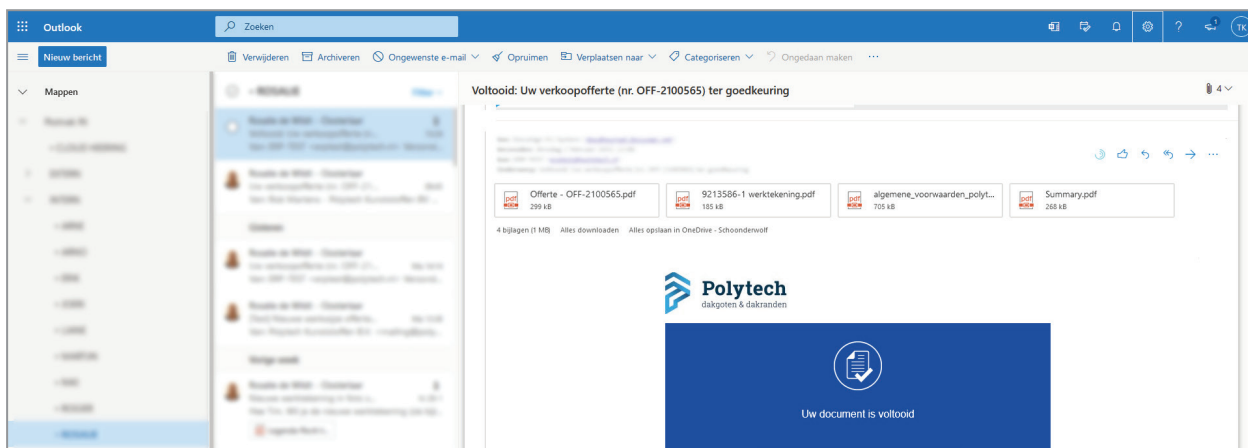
Outlook

Zoeken

TK

Nieuw bericht

Verwijderen Archiveren Ongewenste e-mail Opruimen Verplaatsen naar Categoriseren Ongedaan maken ···

Mappen

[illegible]

Voltooid: Uw verkoopofferte (nr. OFF-2100565) ter goedkeuring

4

Offerte - OFF-2100565.pdf
299 kB

9213586-1 werktekening.pdf
185 kB

algemene_voorwaarden_polyt...
705 kB

Summary.pdf
268 kB

4 bijlagen (1 MB) Alles downloaden Alles opslaan in OneDrive - Schoonderwolf

Polytech
dakgoten & dakranden

Uw document is voltooid